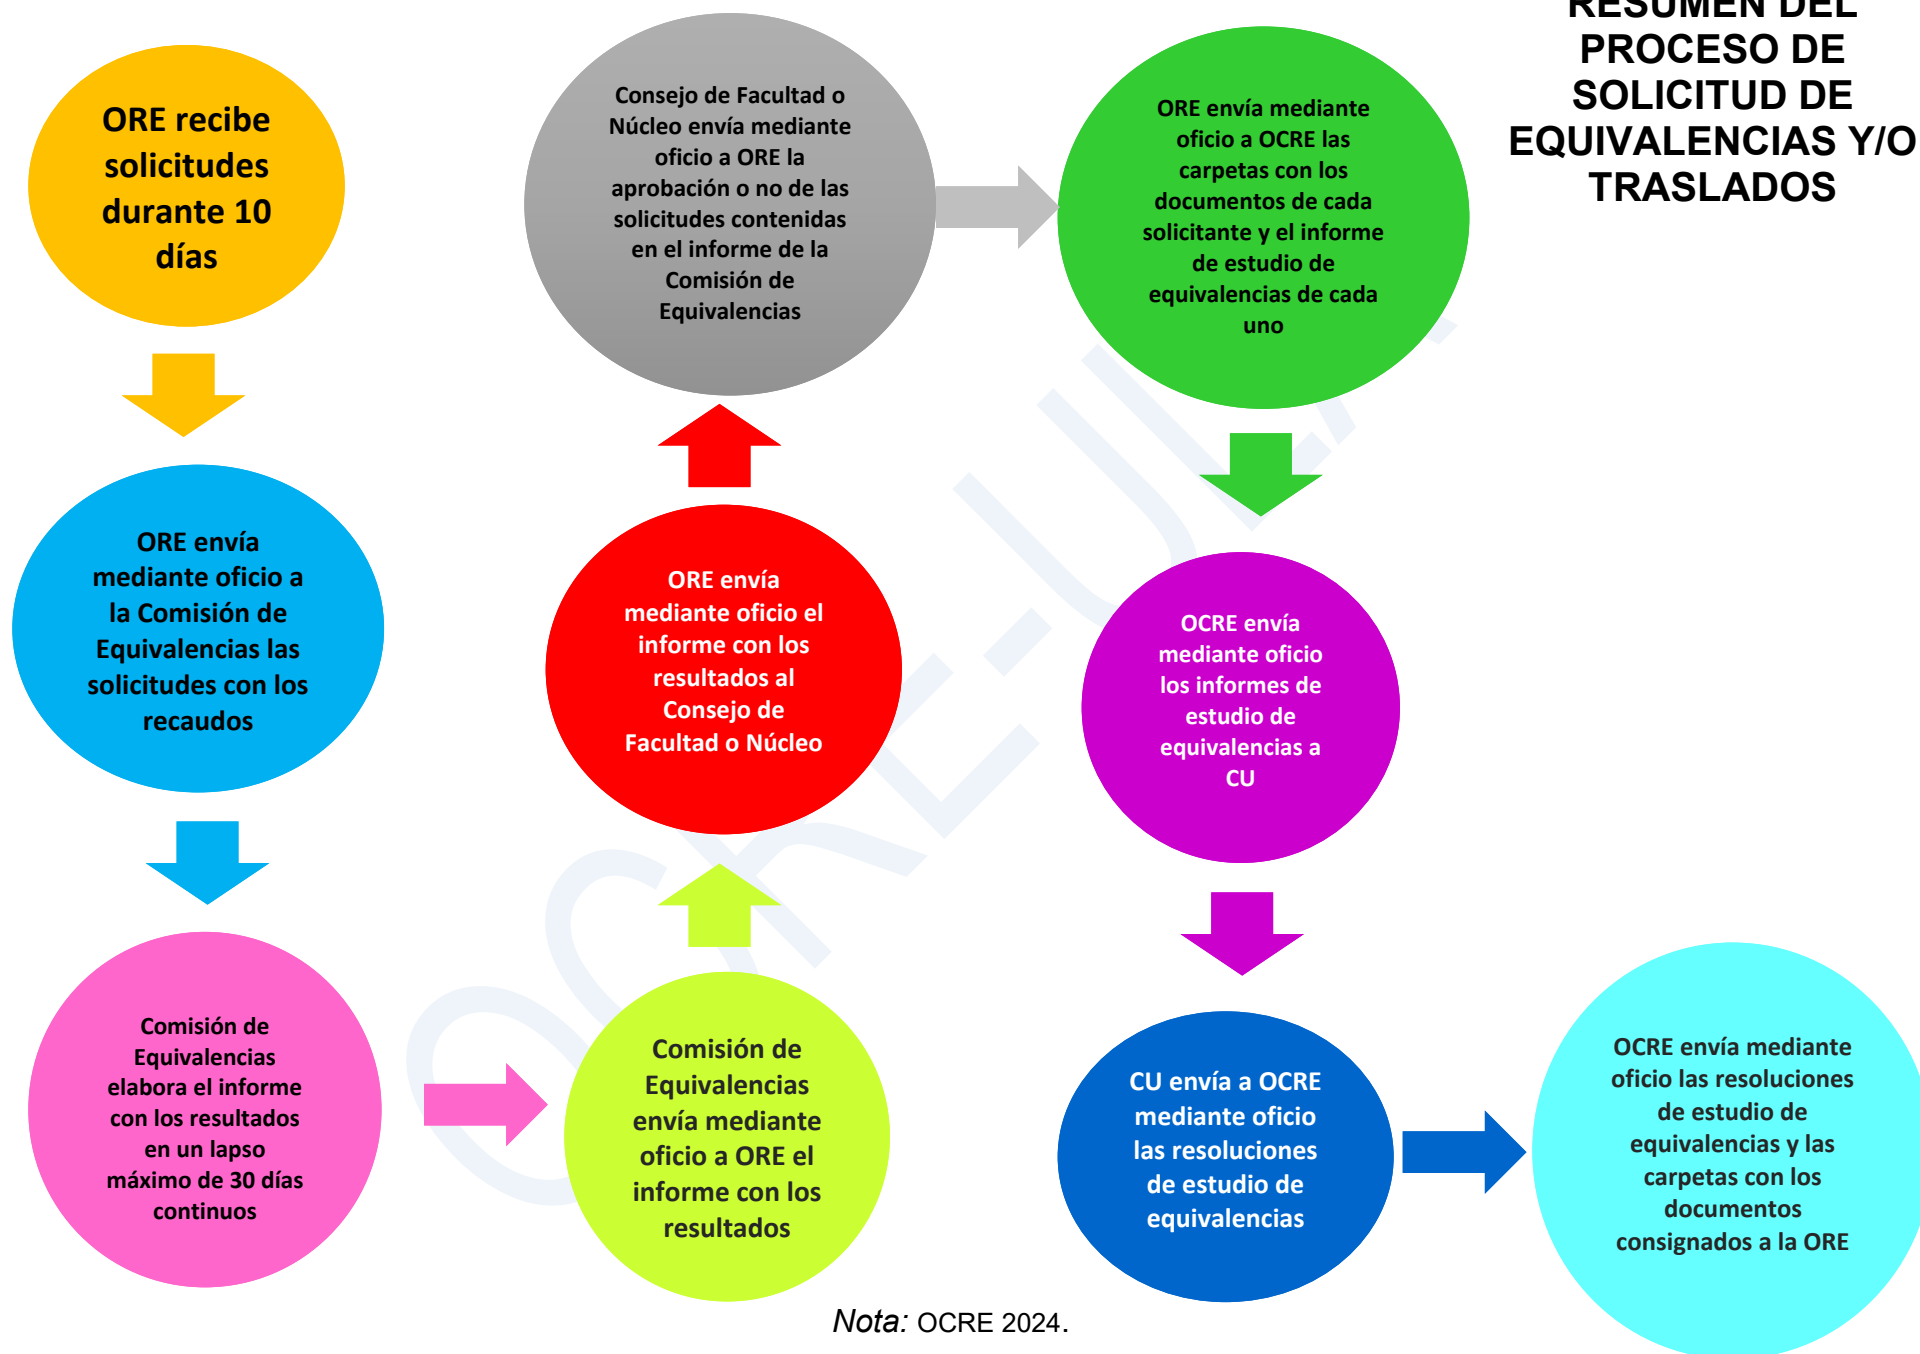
RESUMEN DEL PROCESO DE SOLICITUD DE EQUIVALENCIAS Y/O TRASLADOS

ORE recibe solicitudes durante 10 días

ORE envía mediante oficio a la Comisión de Equivalencias las solicitudes con los recaudos

Comisión de Equivalencias elabora el informe con los resultados en un lapso máximo de 30 días continuos

Comisión de Equivalencias envía mediante oficio a ORE el informe con los resultados

ORE envía mediante oficio el informe con los resultados al Consejo de Facultad o Núcleo

Consejo de Facultad o Núcleo envía mediante oficio a ORE la aprobación o no de las solicitudes contenidas en el informe de la Comisión de Equivalencias

ORE envía mediante oficio a OCRE las carpetas con los documentos de cada solicitante y el informe de estudio de equivalencias de cada uno

OCRE envía mediante oficio los informes de estudio de equivalencias a CU

CU envía a OCRE mediante oficio las resoluciones de estudio de equivalencias

OCRE envía mediante oficio las resoluciones de estudio de equivalencias y las carpetas con los documentos consignados a la ORE

OCRE-ULA

Nota: OCRE 2024.